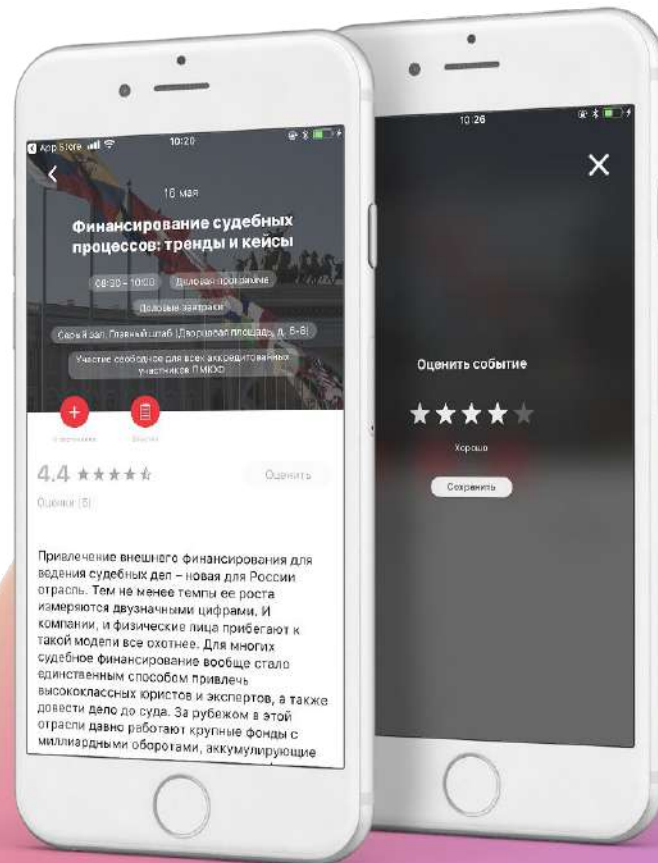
◀ App Store 10:20

16 мая

Финансирование судебных процессов: тренды и кейсы

08:30 – 10:00 Деловая программа

Деловые завтраки

Серый зал, Главный штаб (Дворцовая площадь, д. 6-8)

Участие свободное для всех аккредитованных участников ПМЮФ

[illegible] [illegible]

4.4 ★★★★★ Оценить

Оценки (5)

Привлечение внешнего финансирования для ведения судебных дел – новая для России отрасль. Тем не менее темпы ее роста измеряются двузначными цифрами. И компании, и физические лица прибегают к такой модели все охотнее. Для многих судебное финансирование вообще стало единственным способом привлечь высококлассных юристов и экспертов, а также довести дело до суда. За рубежом в этой отрасли давно работают крупные фонды с миллиардными оборотами, аккумулирующие

10:26

✕

Оценить событие

★★★★★

Хорошо

Сохранить